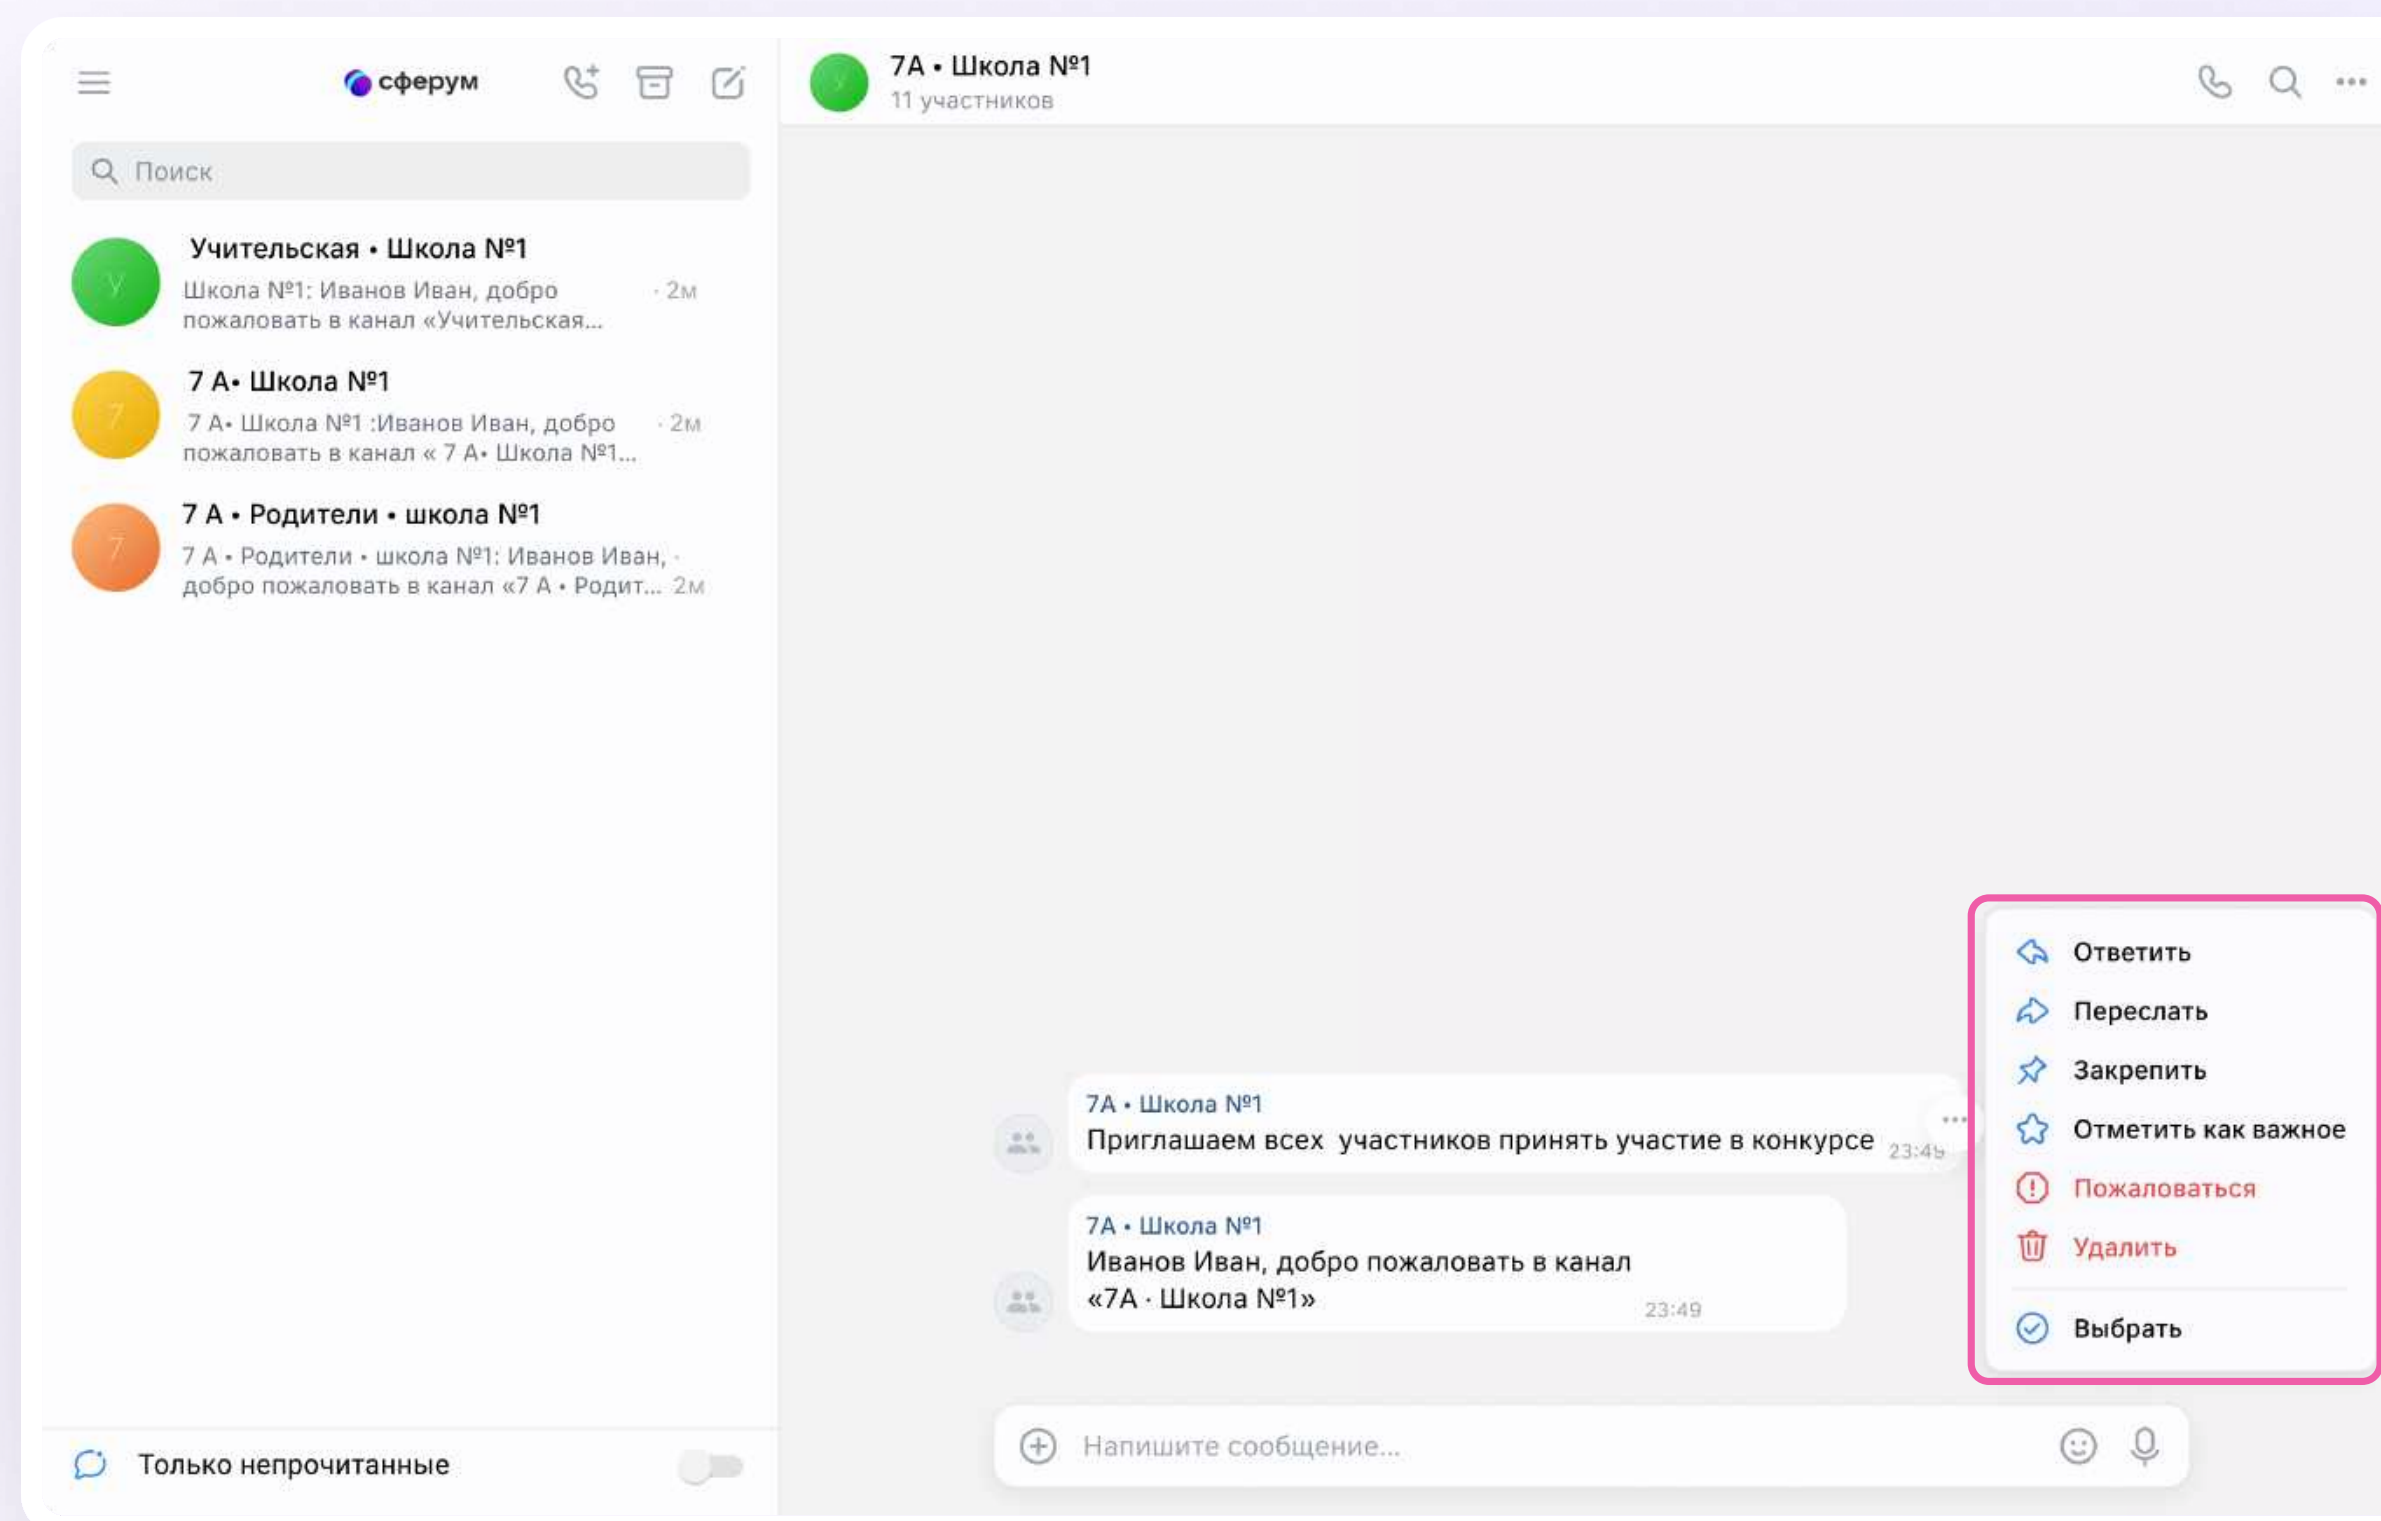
сферум

Поиск

У
Учительская • Школа №1
Школа №1: Иванов Иван, добро пожаловать в канал «Учительская... · 2м

7
7 А• Школа №1
7 А• Школа №1 :Иванов Иван, добро пожаловать в канал « 7 А• Школа №1... · 2м

7
7 А • Родители • школа №1
7 А • Родители • школа №1: Иванов Иван, добро пожаловать в канал «7 А • Родит... · 2м

Только непрочитанные

У
7А • Школа №1
11 участников

7А • Школа №1
Приглашаем всех участников принять участие в конкурсе 23:49

7А • Школа №1
Иванов Иван, добро пожаловать в канал «7А · Школа №1» 23:49

Ответить
Переслать
Закрепить
Отметить как важное
Пожаловаться
Удалить
Выбрать

Напишите сообщение...